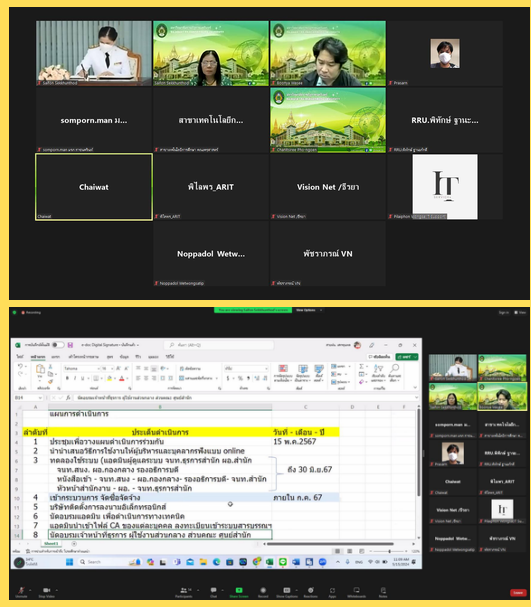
Sakon Seekhumhod
Sakon Seekhumhod
Apichai Yapan
Preeam

somporn.man ม...
สาขาเทคโนโลยีก...
Chamlong Pro-Ngam
RRU.พิทักษ์ ฐานะ...

Chaiwat
พิไลพร_ARIT
Vision Net /ธีรยา
Pitaphon Thongjai

Noppadol Wetwo...
พัชราภรณ์ VN

Noppadol Wetwongpatip
พัชราภรณ์ VN

แผนการดำเนินการ

| ลำดับที่ | ประเด็นดำเนินการ | วันที่ - เดือน - ปี |
|---|---|---|
| 1 | ประชุมเพื่อวางแผนดำเนินการร่วมกัน | 15 พ.ค.2567 |
| 2 | นำนำเสนอวิธีการใช้งานให้ผู้บริหารและบุคลากรเพื่อแบบ online | |
| 3 | ทดลองใช้งาน (ผลดับผู้ลงนาม จนท.ธุรการสำนัก ผอ.สำนัก | ถึง 30 มิ.ย.67 |
| | จนท.สนง. ผอ.กองกลาง รองอธิการบดี | |
| | หนังสือเข้า - จนท.สนง - ผอ.กองกลาง- รองอธิการบดี- จนท.สำนัก | |
| | หัวหน้าสำนักงาน - ผอ. - จนท.ธุรการสำนัก | |
| 4 | เข้าระบบวงการ จัดซื้อจัดจ้าง | ภายใน ก.ค. 67 |
| 5 | บริษัทติดตั้งการลงนามอิเล็กทรอนิกส์ | |
| 6 | ข้อตกลงระบบ เพื่อดำเนินการทางเทคนิค | |
| 7 | แอดมินนำเข้าไฟล์ CA ของแต่ละบุคคล ลงทะเบียนเข้าระบบสารบรรณฯ | |
| 8 | ข้อตกลงประจำหน้าที่ธุรการ ผู้ใช้งานส่วนกลาง ส่วนคณะ ศูนย์สำนัก | |

Sheet1